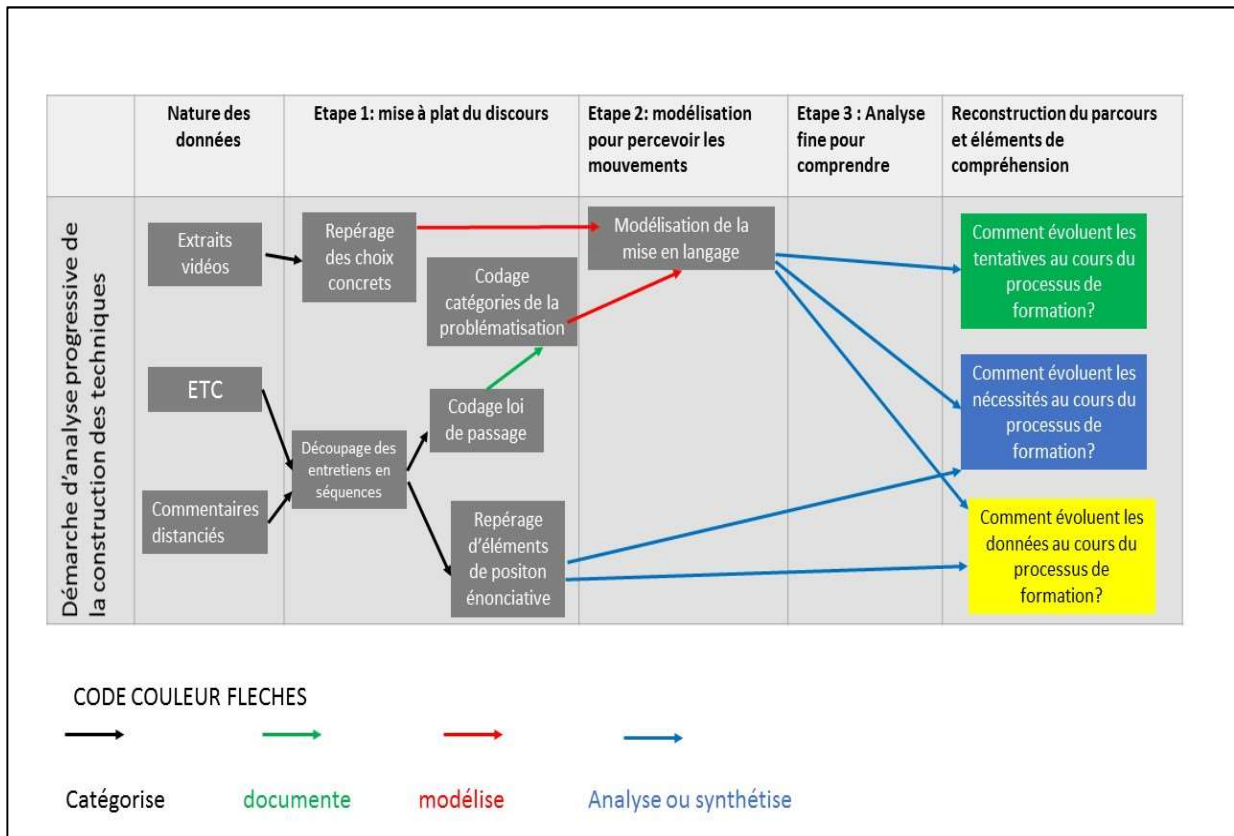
| | Nature des données | Etape 1: mise à plat du discours | Etape 2: modélisation pour percevoir les mouvements | Etape 3 : Analyse fine pour comprendre | Reconstruction du parcours et éléments de compréhension |
|---|---|---|---|---|---|
| Démarche d'analyse progressive de la construction des techniques | Extraits vidéos<br>ETC<br>Commentaires distanciés | Repérage des choix concrets<br>Codage catégories de la problématisation<br>Codage loi de passage<br>Découpage des entretiens en séquences<br>Repérage d'éléments de positon énonciative | Modélisation de la mise en langage | | Comment évoluent les tentatives au cours du processus de formation?<br>Comment évoluent les nécessités au cours du processus de formation?<br>Comment évoluent les données au cours du processus de formation? |

CODE COULEUR FLECHES

Catégorise documente modélise Analyse ou synthétise